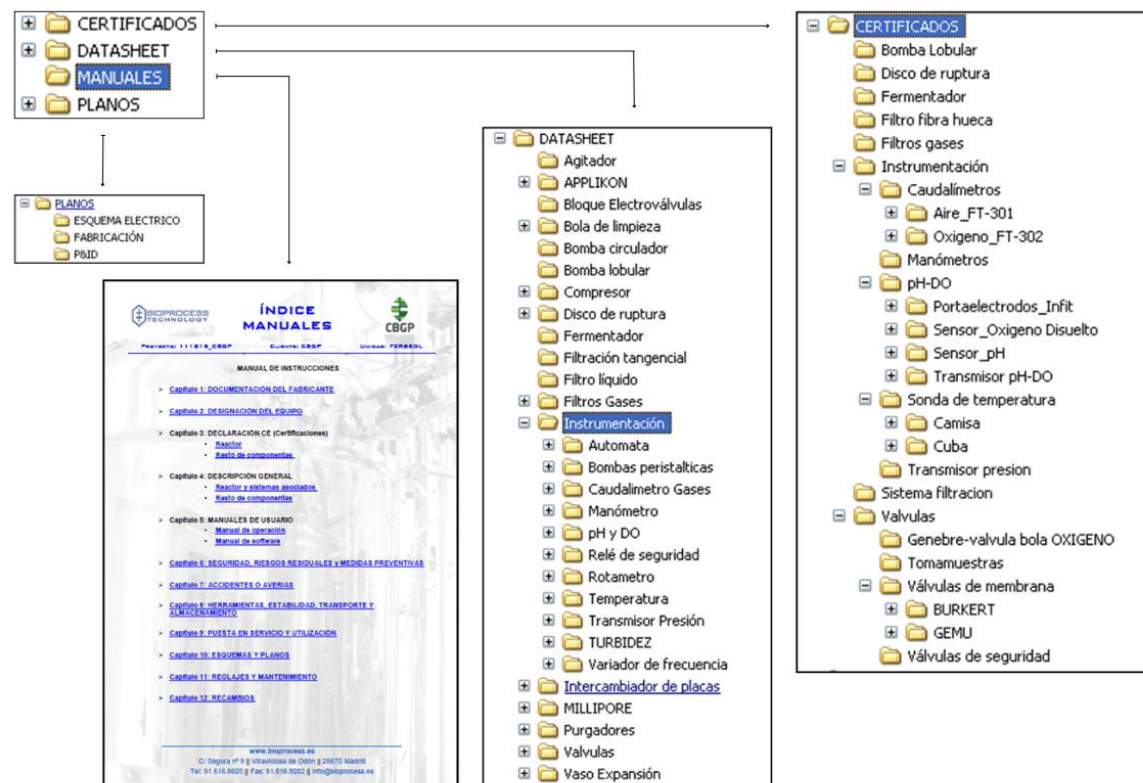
CERTIFICADOS
DATASHEET
MANUALES
PLANOS

PLANOS
ESQUEMA ELECTRICO
FABRICACIÓN
P&ID

BIOPROCESS TECHNOLOGY
ÍNDICE MANUALES
CBGP
Proyecto: 111519_CBGP Cliente: CBGP Unidad: FERBSOL

MANUAL DE INSTRUCCIONES

Capítulo 1: DOCUMENTACIÓN DEL FABRICANTE

Capítulo 2: DESIGNACIÓN DEL EQUIPO

Capítulo 3: DECLARACIÓN CE (Certificaciones)
- Reactor
- Resto de componentes

Capítulo 4: DESCRIPCIÓN GENERAL
- Reactor y sistemas asociados
- Resto de componentes

Capítulo 5: MANUALES DE USUARIO
- Manual de operación
- Manual de software

Capítulo 6: SEGURIDAD, RIESGOS RESIDUALES y MEDIDAS PREVENTIVAS

Capítulo 7: ACCIDENTES O AVERIAS

Capítulo 8: HERRAMIENTAS, ESTABILIDAD, TRANSPORTE Y ALMACENAMIENTO

Capítulo 9: PUESTA EN SERVICIO Y UTILIZACIÓN

Capítulo 10: ESQUEMAS Y PLANOS

Capítulo 11: REGLAJES Y MANTENIMIENTO

Capítulo 12: RECAMBIOS

www.bioprocess.es
C/ Segura nº 9 || Villaviciosa de Odón || 28670 Madrid
Tel: 91.616.5605 || Fax: 91.616.5002 || info@bioprocess.es

DATASHEET
Agitador
APPLIKON
Bloque Electroválvulas
Bola de limpieza
Bomba circulador
Bomba lobular
Compresor
Disco de ruptura
Fermentador
Filtración tangencial
Filtro líquido
Filtros Gases
Instrumentación
Automata
Bombas peristalticas
Caudalimetro Gases
Manómetro
pH y DO
Relé de seguridad
Rotametro
Temperatura
Transmisor Presión
TURBIDEZ
Variador de frecuencia
Intercambiador de placas
MILLIPORE
Purgadores
Valvulas
Vaso Expansión

CERTIFICADOS
Bomba Lobular
Disco de ruptura
Fermentador
Filtro fibra hueca
Filtros gases
Instrumentación
Caudalímetros
Aire_FT-301
Oxigeno_FT-302
Manómetros
pH-DO
Portaelectrodos_Infit
Sensor_Oxigeno Disuelto
Sensor_pH
Transmisor pH-DO
Sonda de temperatura
Camisa
Cuba
Transmisor presion
Sistema filtracion
Valvulas
Genebre-valvula bola OXIGENO
Tomamuestras
Válvulas de membrana
BURKERT
GEMU
Válvulas de seguridad